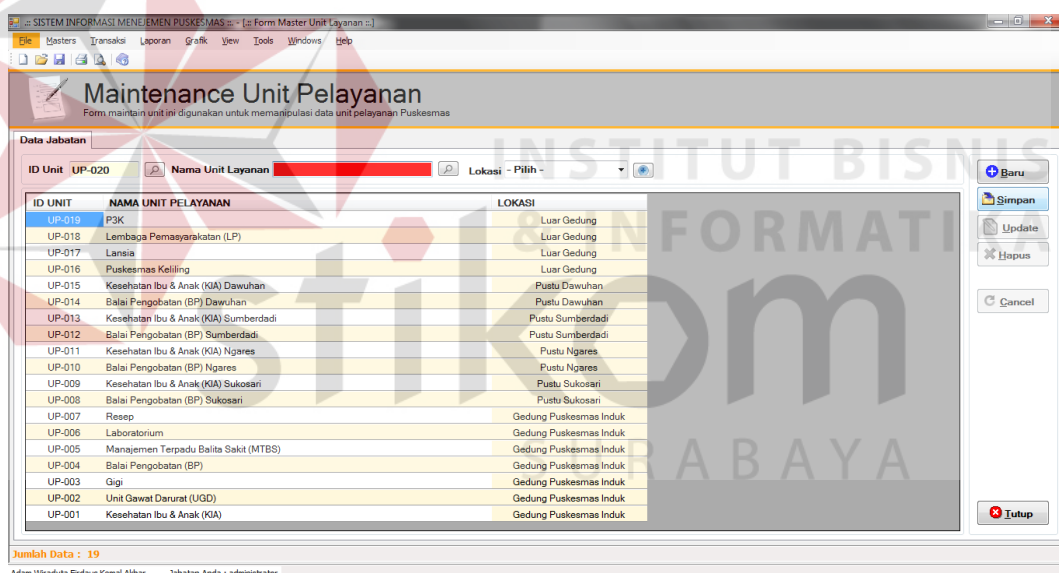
:: SISTEM INFORMASI MENEJEMEN PUSKESMAS :: - [:: Form Master Unit Layanan ::]

File Masters Transaksi Laporan Grafik View Tools Windows Help

Maintenance Unit Pelayanan
Form maintain unit ini digunakan untuk memanipulasi data unit pelayanan Puskesmas

Data Jabatan

ID Unit UP-020 Nama Unit Layanan Lokasi - Pilih -

| ID UNIT | NAMA UNIT PELAYANAN | LOKASI |
|---|---|---|
| UP-019 | P3K | Luar Gedung |
| UP-018 | Lembaga Pemasyarakatan (LP) | Luar Gedung |
| UP-017 | Lansia | Luar Gedung |
| UP-016 | Puskesmas Keliling | Luar Gedung |
| UP-015 | Kesehatan Ibu & Anak (KIA) Dawuhan | Pustu Dawuhan |
| UP-014 | Balai Pengobatan (BP) Dawuhan | Pustu Dawuhan |
| UP-013 | Kesehatan Ibu & Anak (KIA) Sumberdadi | Pustu Sumberdadi |
| UP-012 | Balai Pengobatan (BP) Sumberdadi | Pustu Sumberdadi |
| UP-011 | Kesehatan Ibu & Anak (KIA) Ngares | Pustu Ngares |
| UP-010 | Balai Pengobatan (BP) Ngares | Pustu Ngares |
| UP-009 | Kesehatan Ibu & Anak (KIA) Sukosari | Pustu Sukosari |
| UP-008 | Balai Pengobatan (BP) Sukosari | Pustu Sukosari |
| UP-007 | Resep | Gedung Puskesmas Induk |
| UP-006 | Laboratorium | Gedung Puskesmas Induk |
| UP-005 | Manajemen Terpadu Balita Sakit (MTBS) | Gedung Puskesmas Induk |
| UP-004 | Balai Pengobatan (BP) | Gedung Puskesmas Induk |
| UP-003 | Gigi | Gedung Puskesmas Induk |
| UP-002 | Unit Gawat Darurat (UGD) | Gedung Puskesmas Induk |
| UP-001 | Kesehatan Ibu & Anak (KIA) | Gedung Puskesmas Induk |

Baru
Simpan
Update
Hapus
Cancel
Tutup

INSTITUT BISNIS & INFORMATIKA stikom SURABAYA

Jumlah Data : 19

Adam Wisaduta Firdaus Kamal Akbar Jabatan Anda : administrator